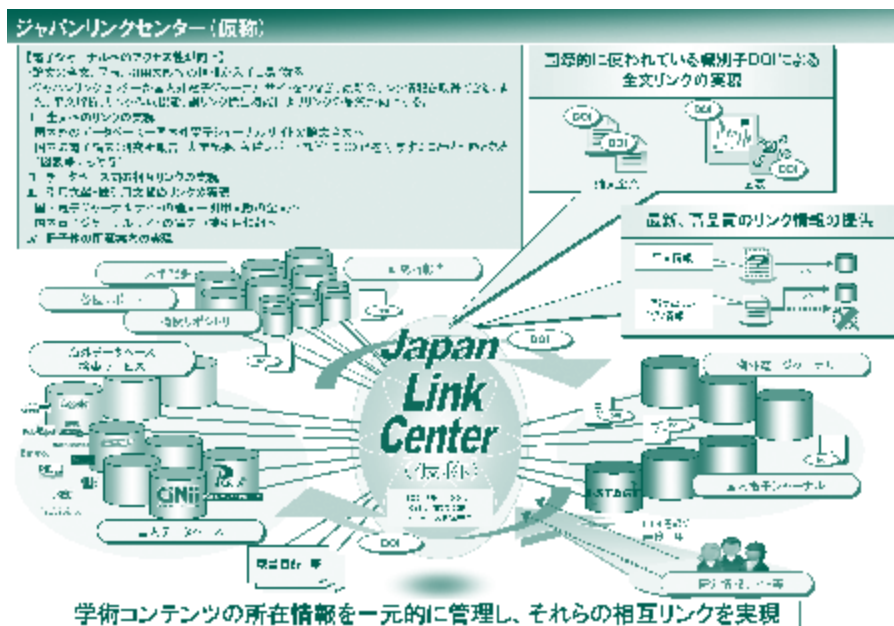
ジャパンリンクセンター（仮称）

【電子ジャーナルへのアクセス性向上】
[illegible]
1. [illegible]
2. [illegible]
3. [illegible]
4. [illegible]

国際的に使われている識別子DOIによる全文リンクの実現

DOI
DOI
DOI
DOI

最新、高品質のリンク情報の提供

Japan Link Center （仮称）

DOI
DOI

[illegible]
CiNii
J-STAGE

学術コンテンツの所在情報を一元的に管理し、それらの相互リンクを実現